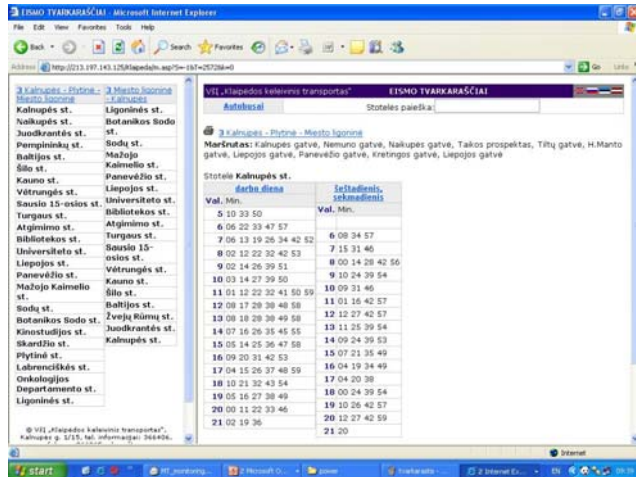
EISMO TVARKARAŠČIAI - Microsoft Internet Explorer
File Edit View Favorites Tools Help
Back Search Favorites
Address http://213.197.143.125/klapeda/m.asp?S=-1b7=25728&=0
Go Links

3 Kalnupės - Plytinė - Miesto ligoninė
Kalnupės st.
Naikupės st.
Juodkrantės st.
Pempininkų st.
Baltijos st.
Šilo st.
Kauno st.
Vėtrungės st.
Sausio 15-osios st.
Turgaus st.
Atgimimo st.
Bibliotekos st.
Universiteto st.
Liepojos st.
Panevėžio st.
Mažojo Kaimelio st.
Sodų st.
Botanikos Sodo st.
Kinostudijos st.
Skardžio st.
Plytinė st.
Labrenciškės st.
Onkologijos Departamento st.
Ligoninės st.

3 Miesto ligoninė - Kalnupės
Ligoninės st.
Botanikos Sodo st.
Sodų st.
Mažojo Kaimelio st.
Panevėžio st.
Liepojos st.
Universiteto st.
Bibliotekos st.
Atgimimo st.
Turgaus st.
Sausio 15-osios st.
Vėtrungės st.
Kauno st.
Šilo st.
Baltijos st.
Žvejų Rūmų st.
Juodkrantės st.
Kalnupės st.

© VšĮ „Klaipėdos keleivinis transportas". Kalnupės g. 1/15, tel. informacijai: 366406.

VšĮ „Klaipėdos keleivinis transportas" EISMO TVARKARAŠČIAI
Autobusai
Stotelės paieška:

3 Kalnupės - Plytinė - Miesto ligoninė
Maršrutas: Kalnupės gatvė, Nemuno gatvė, Naikupės gatvė, Taikos prospektas, Tiltų gatvė, H.Manto gatvė, Liepojos gatvė, Panevėžio gatvė, Kretingos gatvė, Liepojos gatvė

Stotelė Kalnupės st.

| darbo diena | |
|---|---|
| Val. | Min. |
| 5 | 10 33 50 |
| 6 | 06 22 33 47 57 |
| 7 | 06 13 19 26 34 42 52 |
| 8 | 02 12 22 32 42 53 |
| 9 | 02 14 26 39 51 |
| 10 | 03 14 27 39 50 |
| 11 | 01 12 22 32 41 50 59 |
| 12 | 08 17 28 38 48 58 |
| 13 | 08 18 28 38 49 58 |
| 14 | 07 16 26 35 45 55 |
| 15 | 05 14 25 36 47 58 |
| 16 | 09 20 31 42 53 |
| 17 | 04 15 26 37 48 59 |
| 18 | 10 21 32 43 54 |
| 19 | 05 16 27 38 49 |
| 20 | 00 11 22 33 46 |
| 21 | 02 19 36 |

| Šeštadienis, sekmadienis | |
|---|---|
| Val. | Min. |
| 6 | 08 34 57 |
| 7 | 15 31 46 |
| 8 | 00 14 28 42 56 |
| 9 | 10 24 39 54 |
| 10 | 09 31 46 |
| 11 | 01 16 42 57 |
| 12 | 12 27 42 57 |
| 13 | 11 25 39 54 |
| 14 | 09 24 39 53 |
| 15 | 07 21 35 49 |
| 16 | 04 19 34 49 |
| 17 | 04 20 38 |
| 18 | 00 24 39 54 |
| 19 | 10 26 42 57 |
| 20 | 12 27 42 59 |
| 21 | 20 |

Internet
start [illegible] 2 Microsoft O... power Tvarkarastis 2 Internet Ex... EN 09:39